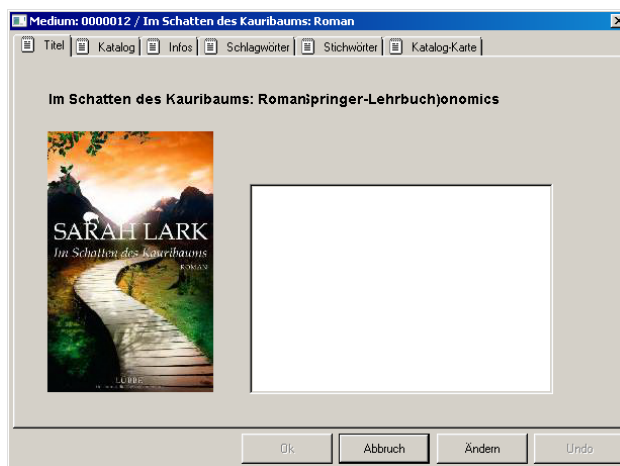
Medium: 0000012 / Im Schatten des Kauribaums: Roman

Titel | Katalog | Infos | Schlagwörter | Stichwörter | Katalog-Karte

Im Schatten des Kauribaums: Romanpringer-Lehrbuch)onomics

SARAH LARK
Im Schatten des Kauribaums
ROMAN
LÜBBE

Ok | Abbruch | Ändern | Undo